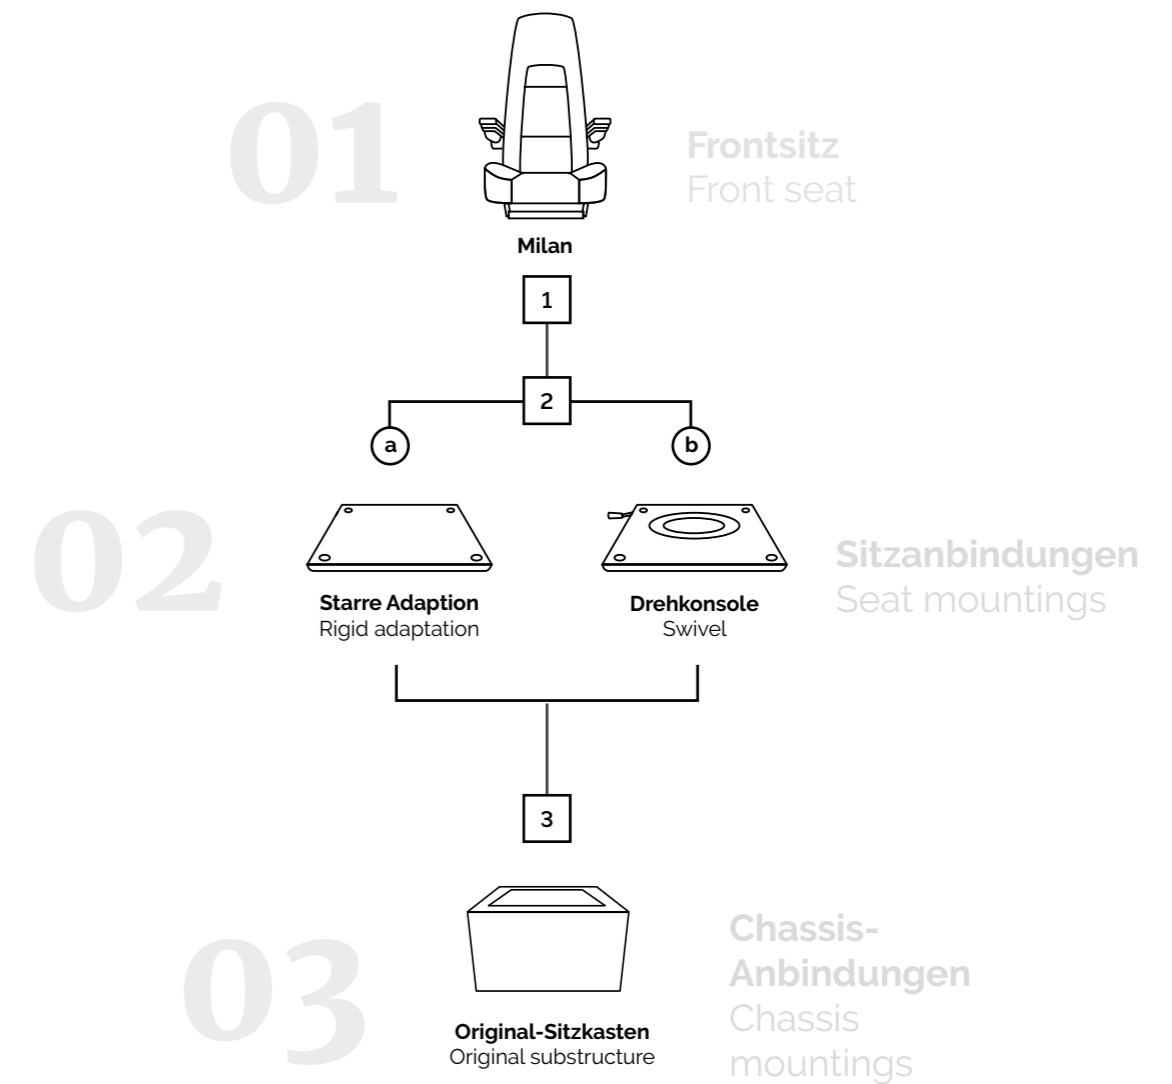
01

Frontsitz
Front seat

Milan

1

2

a

b

02

Starre Adaption
Rigid adaptation

Drehkonsole
Swivel

Sitzanbindungen
Seat mountings

3

03

Original-Sitzkasten
Original substructure

Chassis-Anbindungen
Chassis mountings